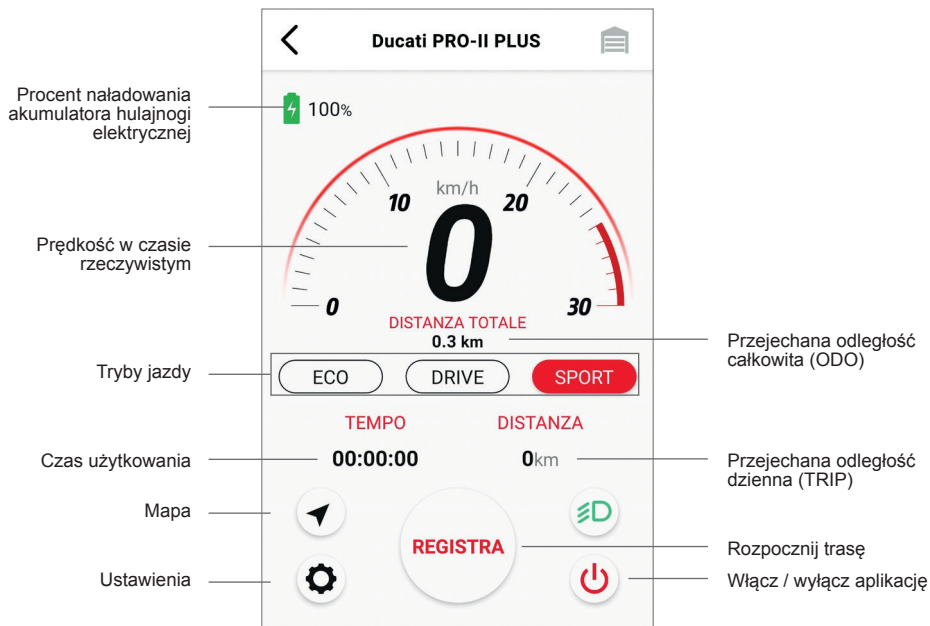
Ducati PRO-II PLUS

Procent naładowania akumulatora hulajnogi elektrycznej

100%

km/h

10

20

0

30

0

Prędkość w czasie rzeczywistym

DISTANZA TOTALE
0.3 km

Przejechana odległość całkowita (ODO)

Tryby jazdy

ECO DRIVE SPORT

TEMPO DISTANZA

Czas użytkowania

00:00:00

0km

Przejechana odległość dzienna (TRIP)

Mapa

REGISTRA

Rozpocznij trasę

Ustawienia

Włącz / wyłącz aplikację